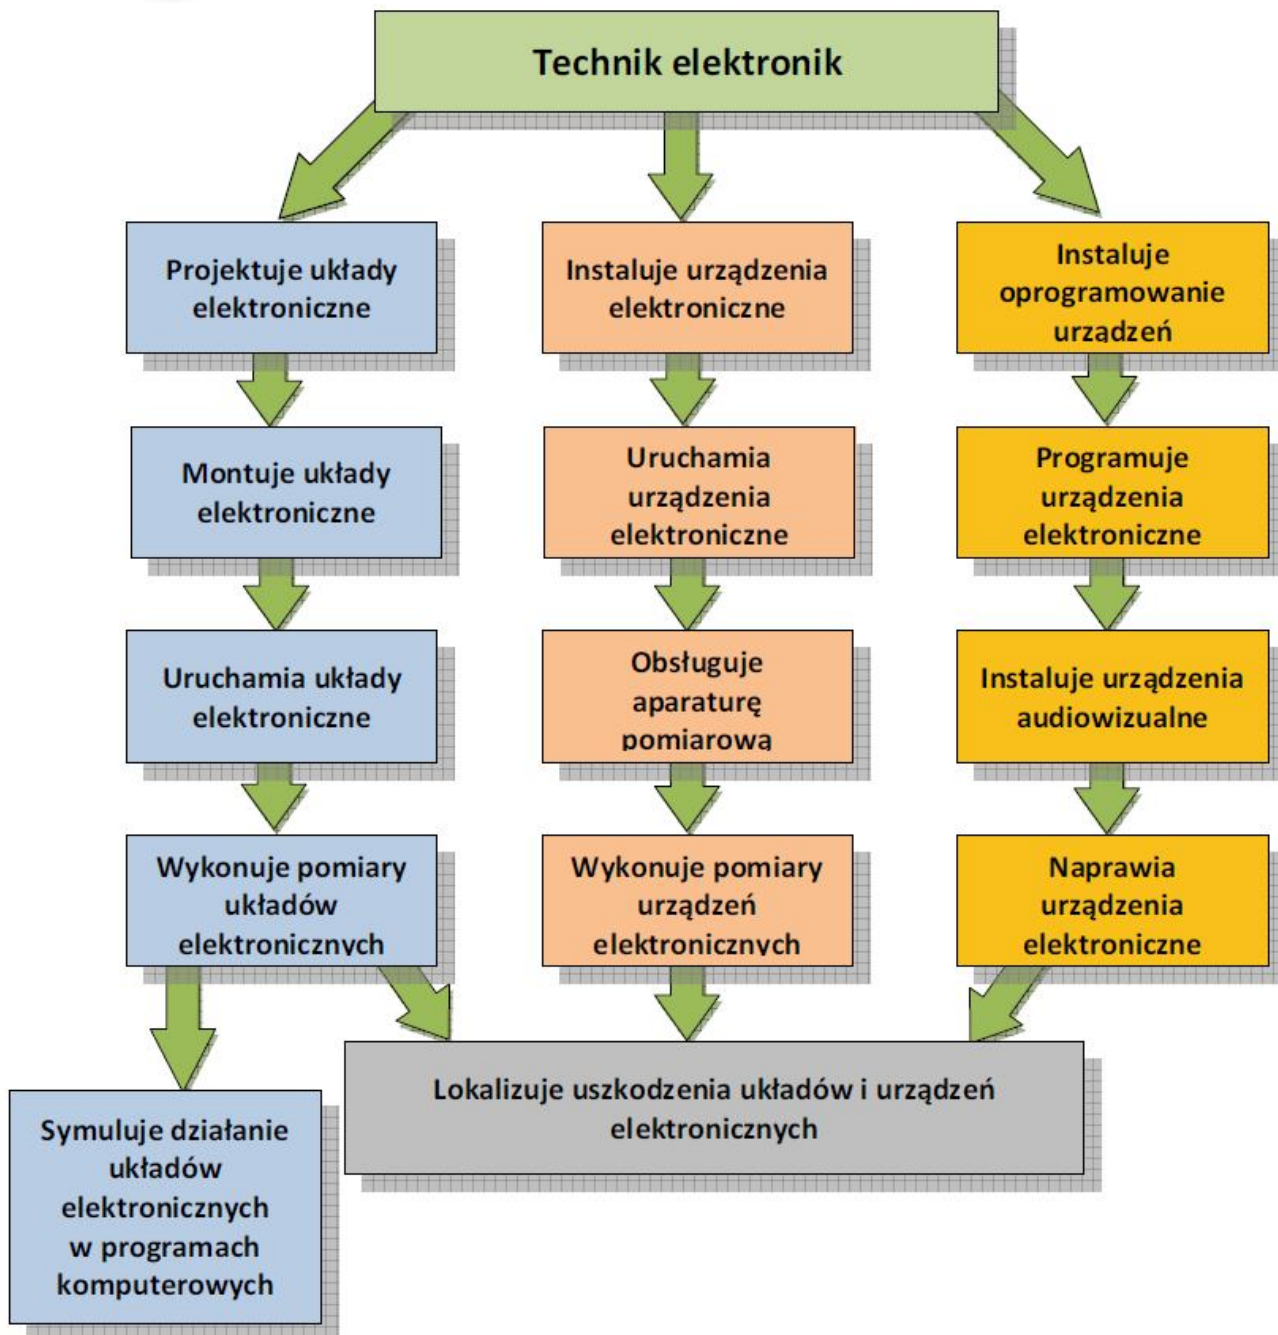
Technik elektronik

Projektuje układy elektroniczne

Montuje układy elektroniczne

Uruchamia układy elektroniczne

Wykonuje pomiary układów elektronicznych

Instaluje urządzenia elektroniczne

Uruchamia urządzenia elektroniczne

Obsługuje aparaturę pomiarową

Wykonuje pomiary urządzeń elektronicznych

Instaluje oprogramowanie urządzeń

Programuje urządzenia elektroniczne

Instaluje urządzenia audiowizualne

Naprawia urządzenia elektroniczne

Symuluje działanie układów elektronicznych w programach komputerowych

Lokalizuje uszkodzenia układów i urządzeń elektronicznych